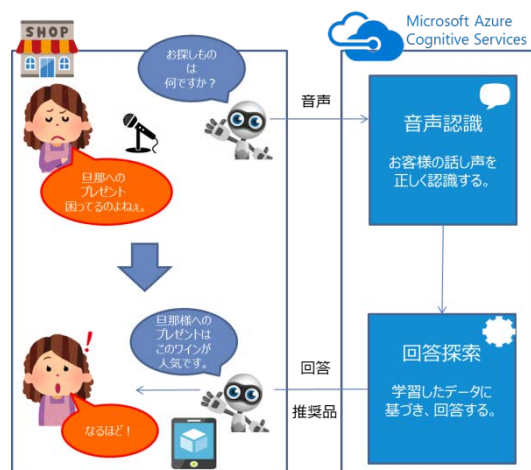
SHOP

Microsoft Azure
Cognitive Services

お探しものは何ですか？

音声

音声認識

お客様の話し声を正しく認識する。

旦那へのプレゼント困ってるのよねぇ。

旦那様へのプレゼントはこのワインが人気です。

回答

回答探索

学習したデータに基づき、回答する。

推奨品

なるほど！